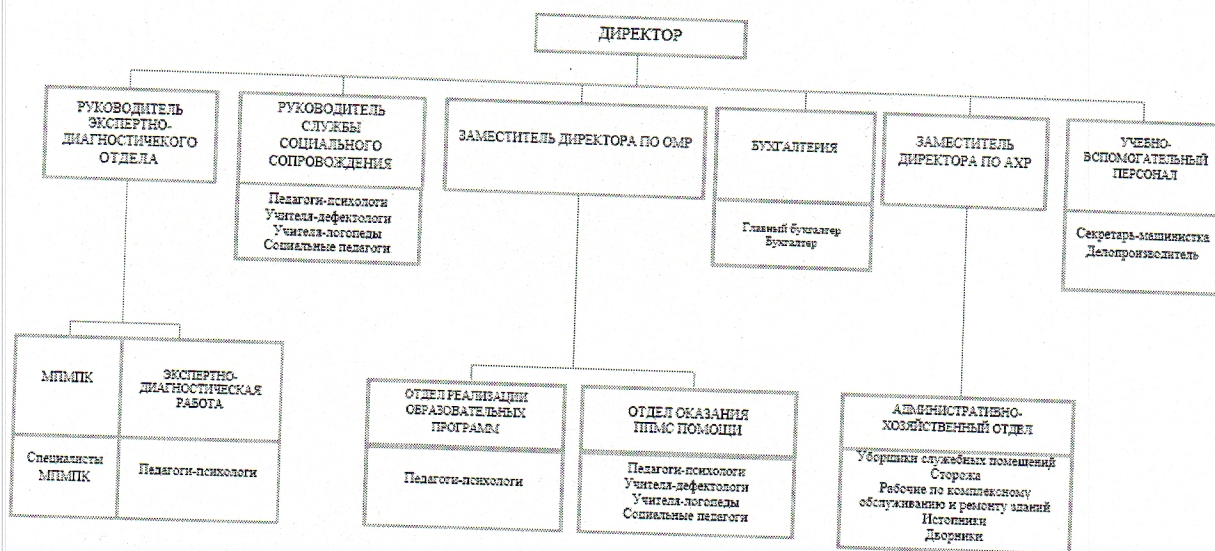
ДИРЕКТОР

РУКОВОДИТЕЛЬ ЭКСПЕРТНО-ДИАГНОСТИЧЕКОГО ОТДЕЛА

РУКОВОДИТЕЛЬ СЛУЖБЫ СОЦИАЛЬНОГО СОПРОВОЖДЕНИЯ

Педагоги-психологи
Учителя-дефектологи
Учителя-логопеды
Социальные педагоги

ЗАМЕСТИТЕЛЬ ДИРЕКТОРА ПО ОМР

БУХГАЛТЕРИЯ

Главный бухгалтер
Бухгалтер

ЗАМЕСТИТЕЛЬ ДИРЕКТОРА ПО АХР

УЧЕБНО-ВСПОМОГАТЕЛЬНЫЙ ПЕРСОНАЛ

Секретарь-машинистка
Делопроизводитель

МПМПК

Специалисты МПМПК

ЭКСПЕРТНО-ДИАГНОСТИЧЕСКАЯ РАБОТА

Педагоги-психологи

ОТДЕЛ РЕАЛИЗАЦИИ ОБРАЗОВАТЕЛЬНЫХ ПРОГРАММ

Педагоги-психологи

ОТДЕЛ ОКАЗАНИЯ ППМС ПОМОЩИ

Педагоги-психологи
Учителя-дефектологи
Учителя-логопеды
Социальные педагоги

АДМИНИСТРАТИВНО-ХОЗЯЙСТВЕННЫЙ ОТДЕЛ

Уборщики служебных помещений
Сторожа
Рабочие по комплексному обслуживанию и ремонту зданий
Истопники
Дворники